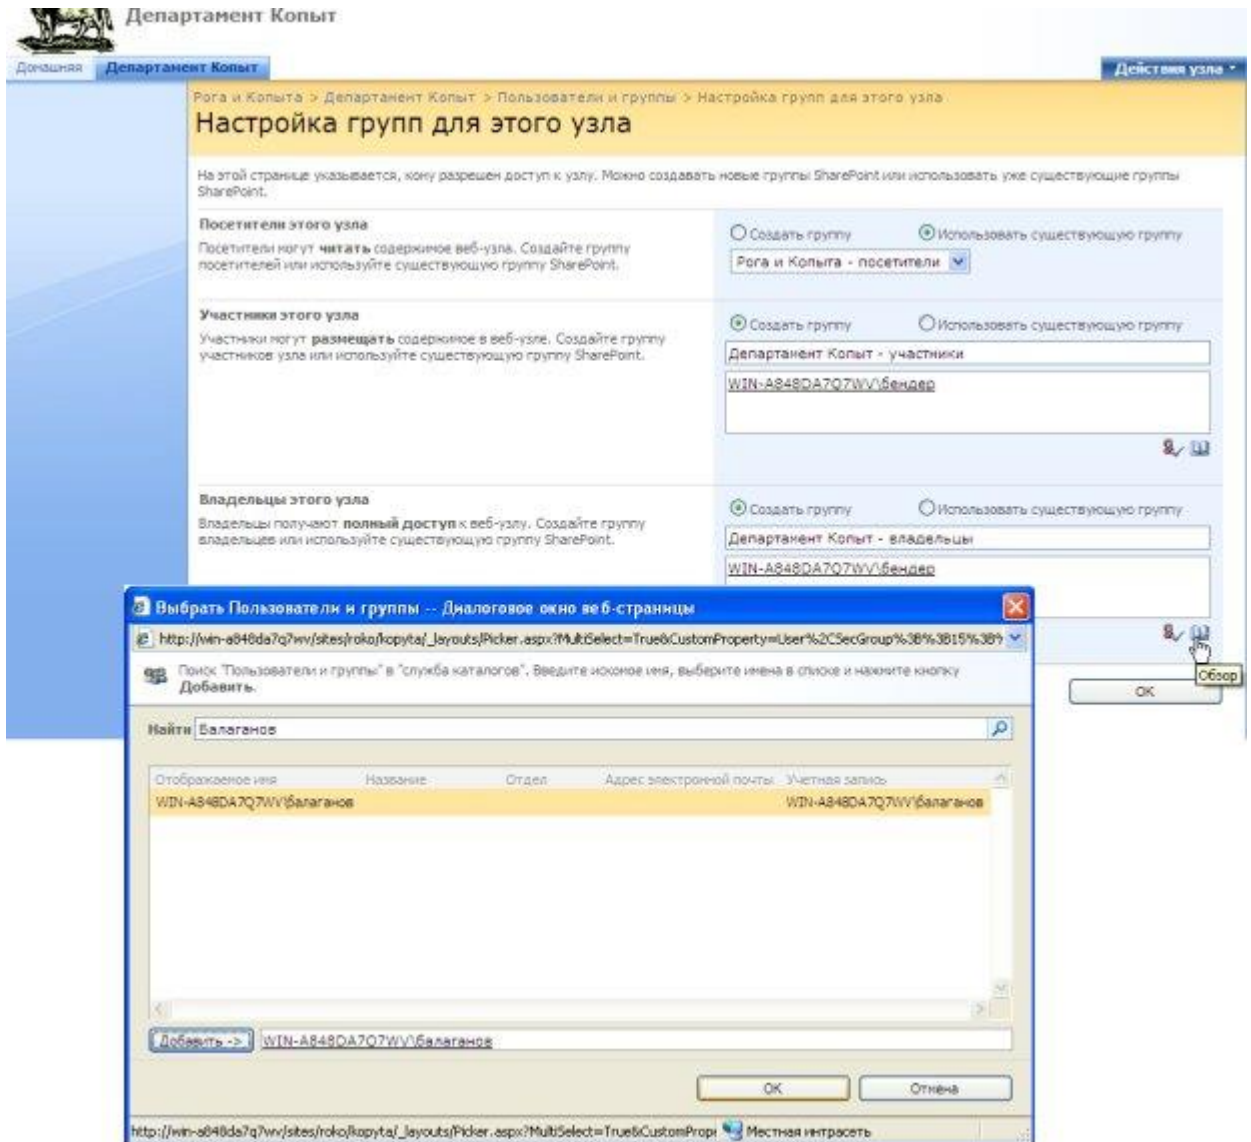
Департамент Копыт

Домашняя | Департамент Копыт

Действия узла

Рога и Копыта > Департамент Копыт > Пользователи и группы > Настройка групп для этого узла

Настройка групп для этого узла

На этой странице указывается, кому разрешен доступ к узлу. Можно создавать новые группы SharePoint или использовать уже существующие группы SharePoint.

Посетители этого узла
Посетители могут читать содержимое веб-узла. Создайте группу посетителей или используйте существующую группу SharePoint.

Создать группу
Использовать существующую группу
Рога и Копыта - посетители

Участники этого узла
Участники могут размещать содержимое в веб-узле. Создайте группу участников узла или используйте существующую группу SharePoint.

Создать группу
Использовать существующую группу
Департамент Копыт - участники
WIN-A848DA7Q7WV\бендер

Владельцы этого узла
Владельцы получают полный доступ к веб-узлу. Создайте группу владельцев или используйте существующую группу SharePoint.

Создать группу
Использовать существующую группу
Департамент Копыт - владельцы
WIN-A848DA7Q7WV\бендер

Обзор

OK

Выбрать Пользователи и группы -- Диалоговое окно веб-страницы

http://win-a848da7q7wv/sites/roko/kopyta/_layouts/Picker.aspx?MultiSelect=True&CustomProperty=User%2CSecGroup%3B%3B15%3B

Поиск "Пользователи и группы" в "служба каталогов". Введите искомое имя, выберите имена в списке и нажмите кнопку Добавить.

Найти Балаганов

| Отображаемое имя | Название | Отдел | Адрес электронной почты | Учетная запись |
|---|---|---|---|---|
| WIN-A848DA7Q7WV\балаганов | | | | WIN-A848DA7Q7WV\балаганов |

Добавить -> WIN-A848DA7Q7WV\балаганов

OK Отмена

http://win-a848da7q7wv/sites/roko/kopyta/_layouts/Picker.aspx?MultiSelect=True&CustomPrope Местная интрасеть